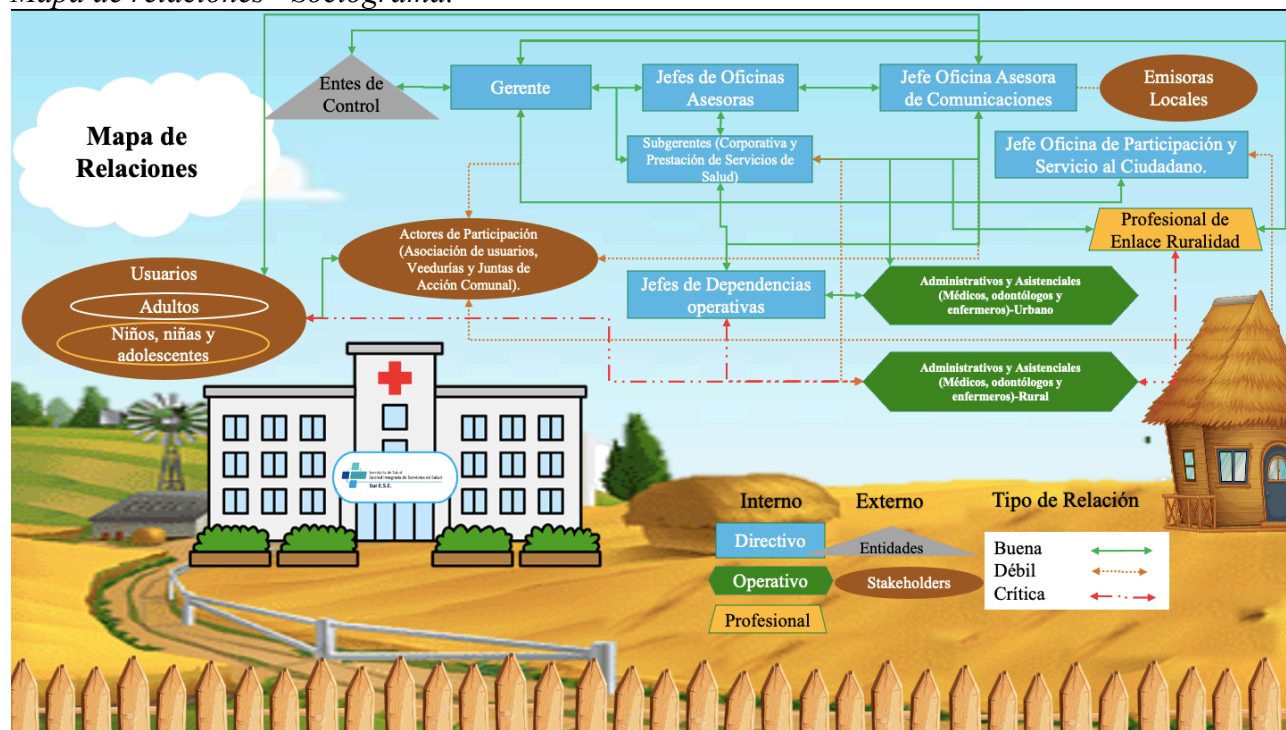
Mapa de relaciones - Sociograma.

Mapa de Relaciones

Entes de Control

Gerente

Jefes de Oficinas Asesoras

Jefe Oficina Asesora de Comunicaciones

Emisoras Locales

Subgerentes (Corporativa y Prestación de Servicios de Salud)

Jefe Oficina de Participación y Servicio al Ciudadano.

Actores de Participación (Asociación de usuarios, Veedurías y Juntas de Acción Comunal).

Profesional de Enlace Ruralidad

Usuarios

Adultos

Niños, niñas y adolescentes

Jefes de Dependencias operativas

Administrativos y Asistenciales (Médicos, odontólogos y enfermeros)-Urbano

Administrativos y Asistenciales (Médicos, odontólogos y enfermeros)-Rural

Secretaría de Salud Subred Integrada de Servicios de Salud Sur E.S.E.

Interno

Externo

Tipo de Relación

Directivo

Entidades

Buena

Débil

Crítica

Operativo

Stakeholders

Profesional